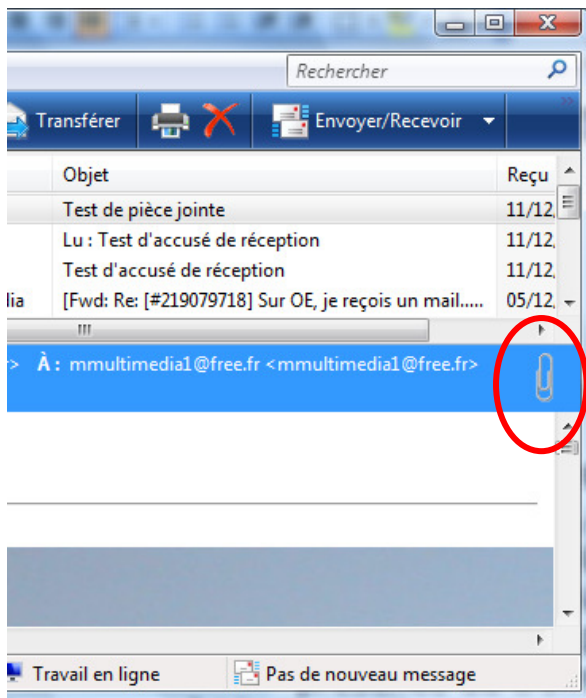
Rechercher

Transférer

Envoyer/Recevoir

| | Objet | Reçu |
|---|---|---|
| | Test de pièce jointe | 11/12, |
| | Lu : Test d'accusé de réception | 11/12, |
| | Test d'accusé de réception | 11/12, |
| lia | [Fwd: Re: [#219079718] Sur OE, je reçois un mail..... | 05/12, |

> À : mmultimedia1@free.fr <mmultimedia1@free.fr>

Travail en ligne

Pas de nouveau message